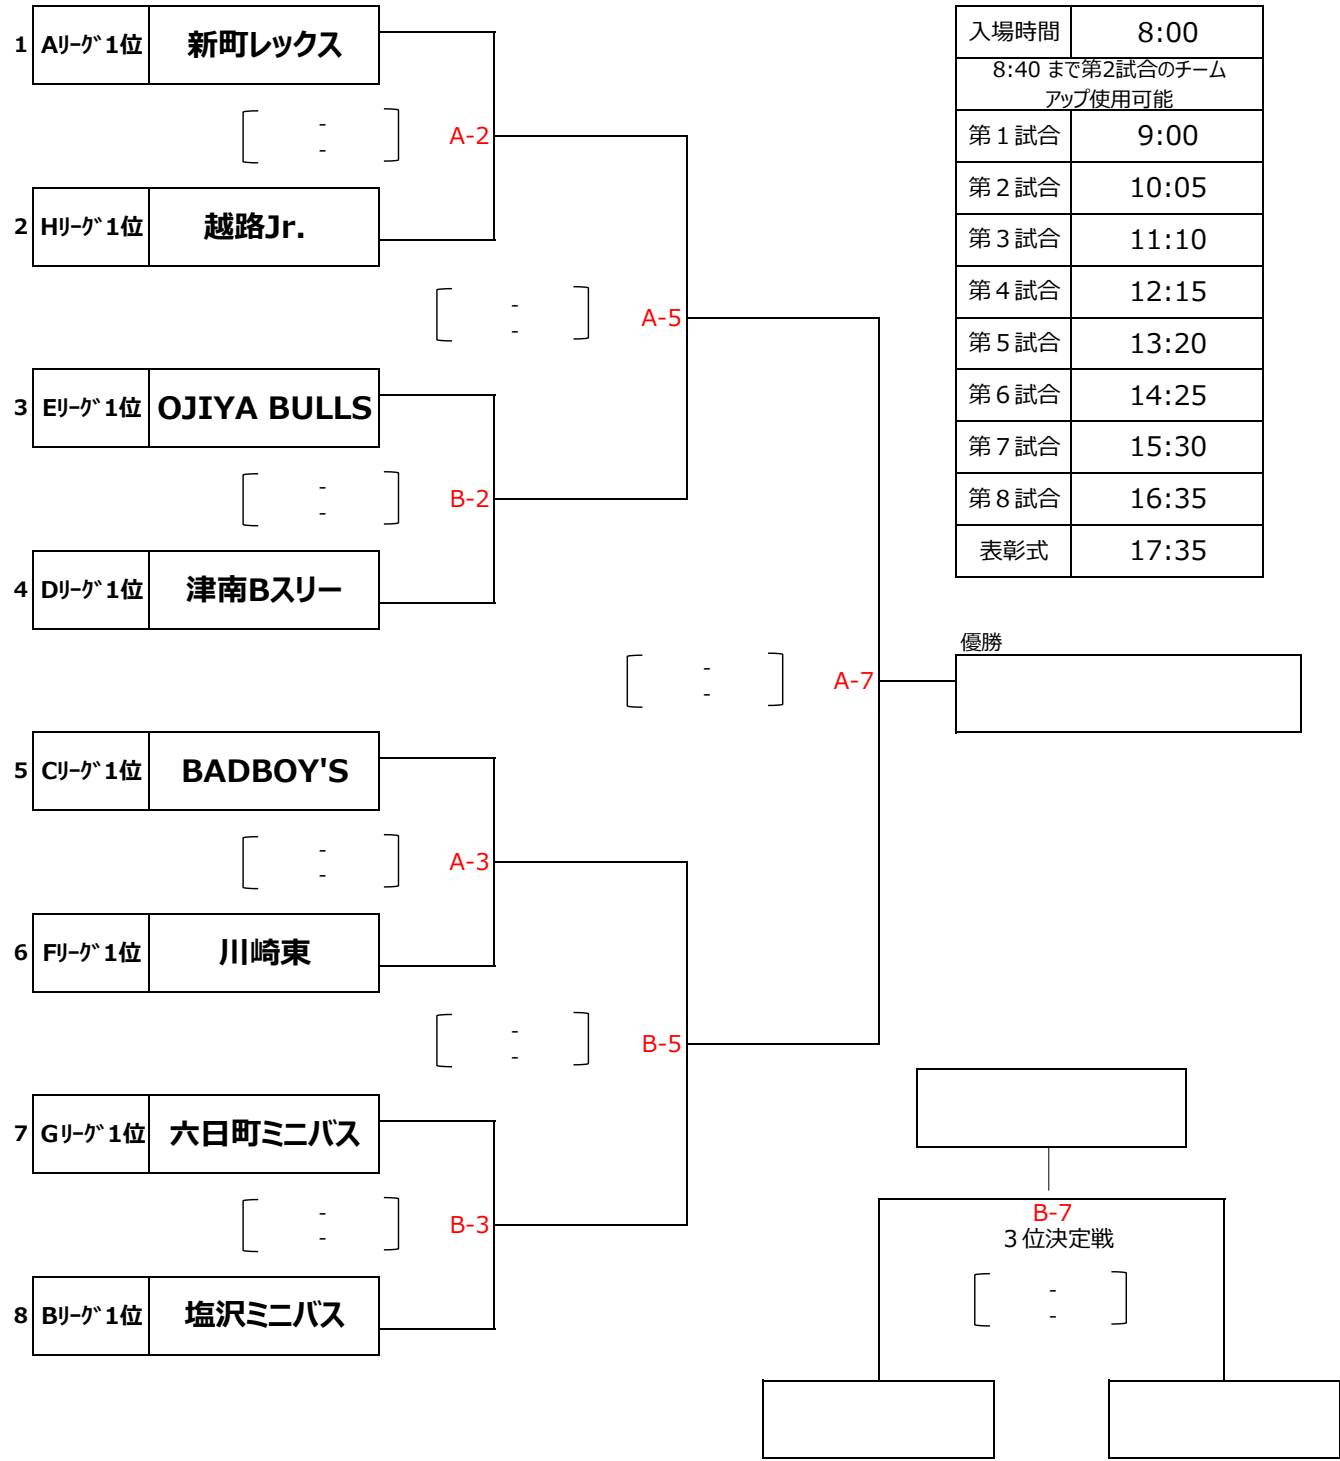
1 Aﾘｰｸﾞ1位 新町レックス

[ - - ] A-2

2 Hﾘｰｸﾞ1位 越路Jr.

[ - - ] A-5

3 Eﾘｰｸﾞ1位 OJIYA BULLS

[ - - ] B-2

4 Dﾘｰｸﾞ1位 津南Bスリー

[ - - ] A-7

5 Cﾘｰｸﾞ1位 BADBOY'S

[ - - ] A-3

6 Fﾘｰｸﾞ1位 川崎東

[ - - ] B-5

7 Gﾘｰｸﾞ1位 六日町ミニバス

[ - - ] B-3

8 Bﾘｰｸﾞ1位 塩沢ミニバス

| 入場時間 | 8:00 |
|---|---|
| 8:40 まで第2試合のチームアップ使用可能 | |
| 第１試合 | 9:00 |
| 第２試合 | 10:05 |
| 第３試合 | 11:10 |
| 第４試合 | 12:15 |
| 第５試合 | 13:20 |
| 第６試合 | 14:25 |
| 第７試合 | 15:30 |
| 第８試合 | 16:35 |
| 表彰式 | 17:35 |

優勝

B-7
３位決定戦
[ - - ]